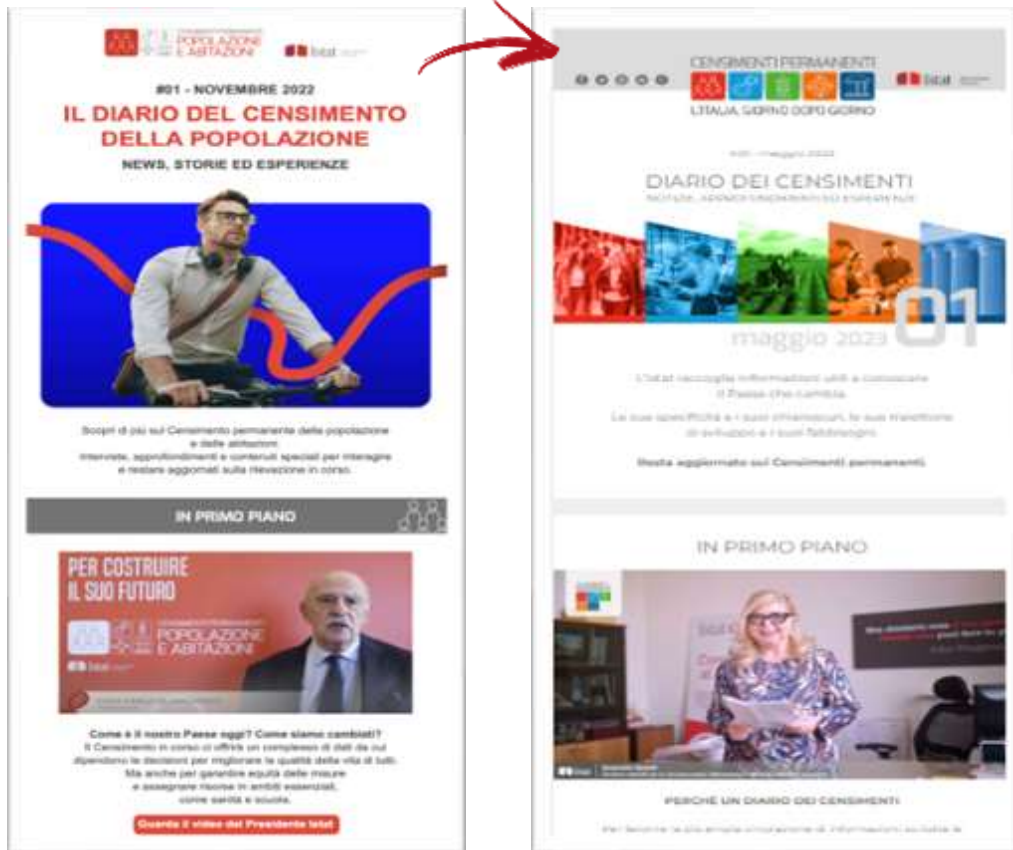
POPOLAZIONE E ABITAZIONI

Istat

#01 - NOVEMBRE 2022

IL DIARIO DEL CENSIMENTO DELLA POPOLAZIONE

NEWS, STORIE ED ESPERIENZE

Scopri di più sul Censimento permanente della popolazione e delle abitazioni
Interviste, approfondimenti e contenuti speciali per interagire e restare aggiornati sulla rilevazione in corso.

IN PRIMO PIANO

PER COSTRUIRE IL SUO FUTURO

POPOLAZIONE E ABITAZIONI

Istat

Come è il nostro Paese oggi? Come siamo cambiati?
Il Censimento in corso ci offrirà un complesso di dati da cui dipendono le decisioni per migliorare la qualità della vita di tutti.
Ma anche per garantire equità delle misure e assegnare risorse in ambiti essenziali, come sanità e scuola.

Guarda il video del Presidente Istat

CENSIMENTI PERMANENTI

L'ITALIA, GIORNO DOPO GIORNO

Istat

#01 - maggio 2023

DIARIO DEI CENSIMENTI

NOTIZIE, APPROFONDIMENTI ED ESPERIENZE

maggio 2023 01

L'Istat raccoglie informazioni utili a conoscere il Paese che cambia.

Le sue specificità e i suoi cambiamenti, le sue tradizioni di evoluzioni e i suoi fabbisogni.

Resta aggiornato sui Censimenti permanenti.

IN PRIMO PIANO

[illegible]

PERCHÉ UN DIARIO DEI CENSIMENTI

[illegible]